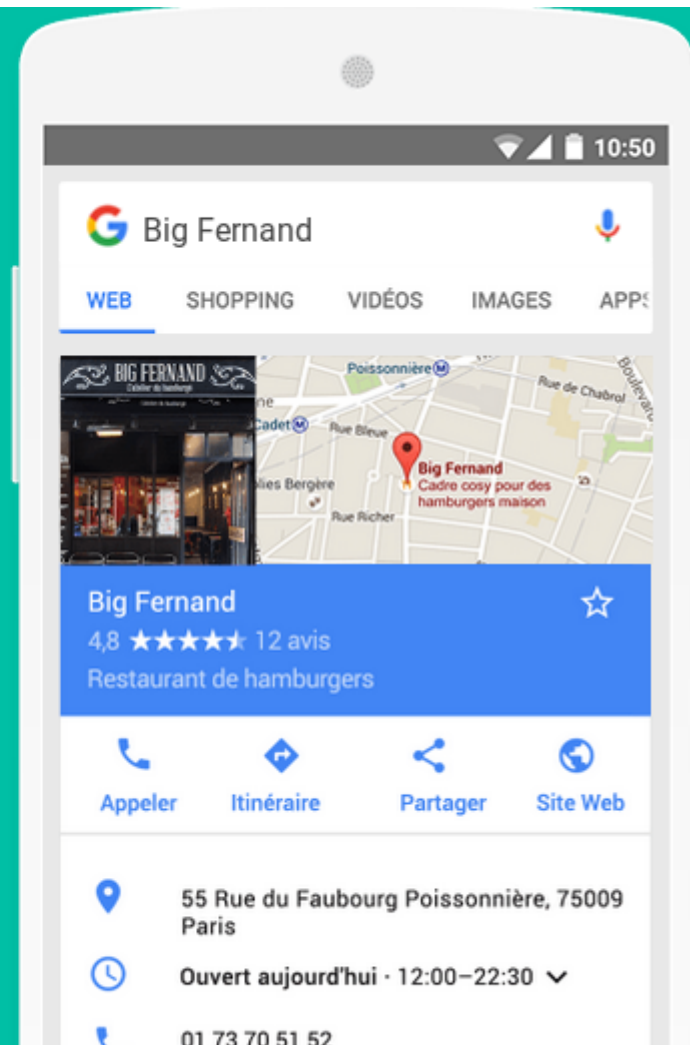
10:50

Big Fernand

WEB SHOPPING VIDÉOS IMAGES APPS

BIG FERNAND
L'atelier du hamburger

Poissonnière
Rue de Chabrol
Boulevard
Cadet
Rue Bleue
Big Fernand
Cadre cosy pour des hamburgers maison
Folies Bergère
Rue Richer

Big Fernand
4,8 ★★★★★ 12 avis
Restaurant de hamburgers

Appeler
Itinéraire
Partager
Site Web

55 Rue du Faubourg Poissonnière, 75009 Paris

Ouvert aujourd'hui · 12:00–22:30

01 73 70 51 52